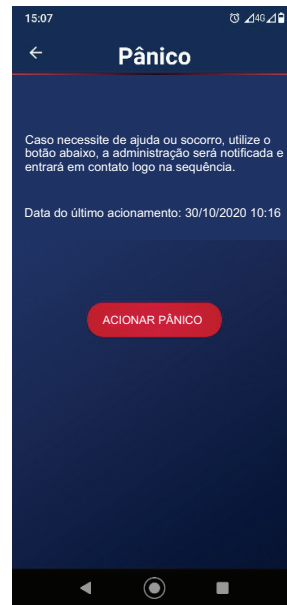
15:07

4G

←

Pânico

Caso necessite de ajuda ou socorro, utilize o botão abaixo, a administração será notificada e entrará em contato logo na sequência.

Data do último acionamento: 30/10/2020 10:16

ACIONAR PÂNICO